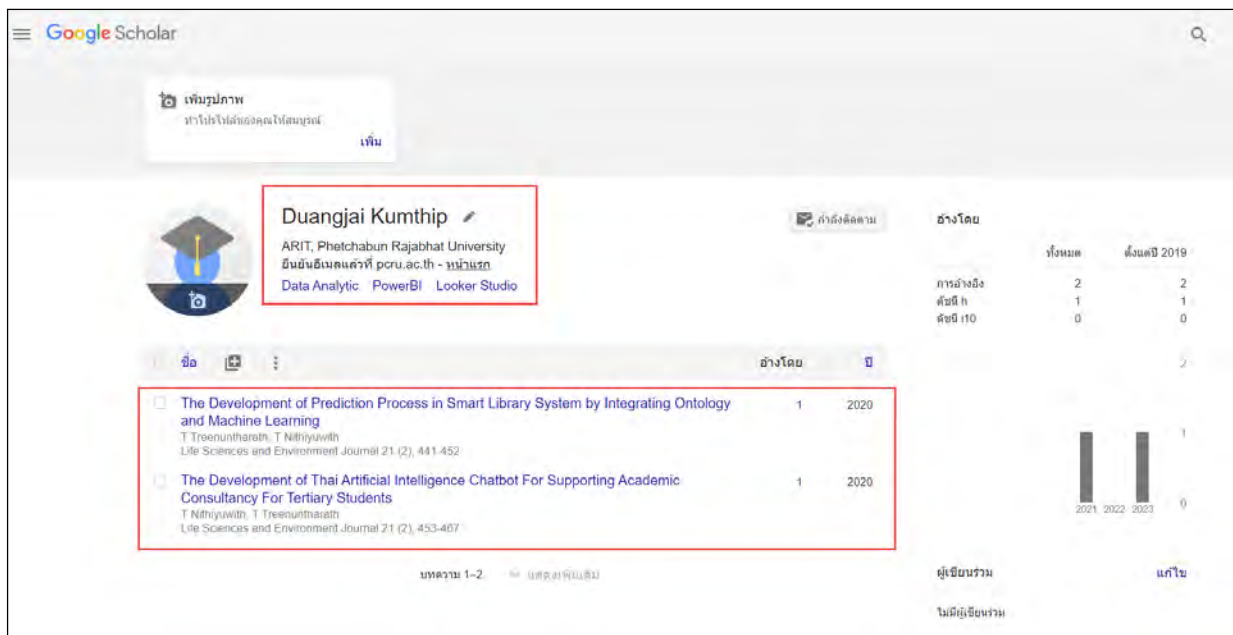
Google Scholar

เพิ่มรูปภาพ
ทำโปรไฟล์ของคุณให้สมบูรณ์
เพิ่ม

Duangjai Kumthip
ARIT, Phetchabun Rajabhat University
ยืนยันอีเมลแล้วที่ pcru.ac.th - หน้าแรก
Data Analytic PowerBI Looker Studio

กำลังติดตาม

อ้างโดย

| | ทั้งหมด | ตั้งแต่ปี 2019 |
|---|---|---|
| การอ้างอิง | 2 | 2 |
| ดัชนี h | 1 | 1 |
| ดัชนี i10 | 0 | 0 |

ชื่อ อ้างโดย ปี

The Development of Prediction Process in Smart Library System by Integrating Ontology and Machine Learning
T Treenuntharath, T Nithiyuwith
Life Sciences and Environment Journal 21 (2), 441-452
1 2020

The Development of Thai Artificial Intelligence Chatbot For Supporting Academic Consultancy For Tertiary Students
T Nithiyuwith, T Treenuntharath
Life Sciences and Environment Journal 21 (2), 453-467
1 2020

2
1
0
2021 2022 2023

บทความ 1–2 แสดงเพิ่มเติม

ผู้เขียนร่วม แก้ไข
ไม่มีผู้เขียนร่วม